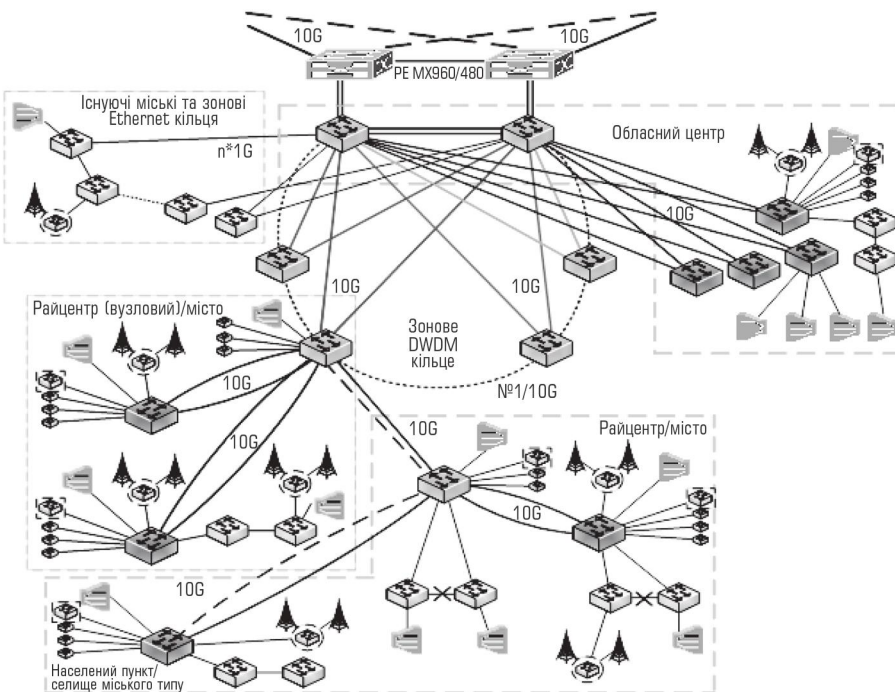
10G
10G
PE MX960/480
Існуючі міські та зонові Ethernet кільця
n*1G
Обласний центр
10G
10G
10G
Райцентр (вузловий)/місто
Зонове DWDM кільце
10G
№1/10G
10G
10G
Райцентр/місто
10G
10G
Населений пункт/ селище міського типу